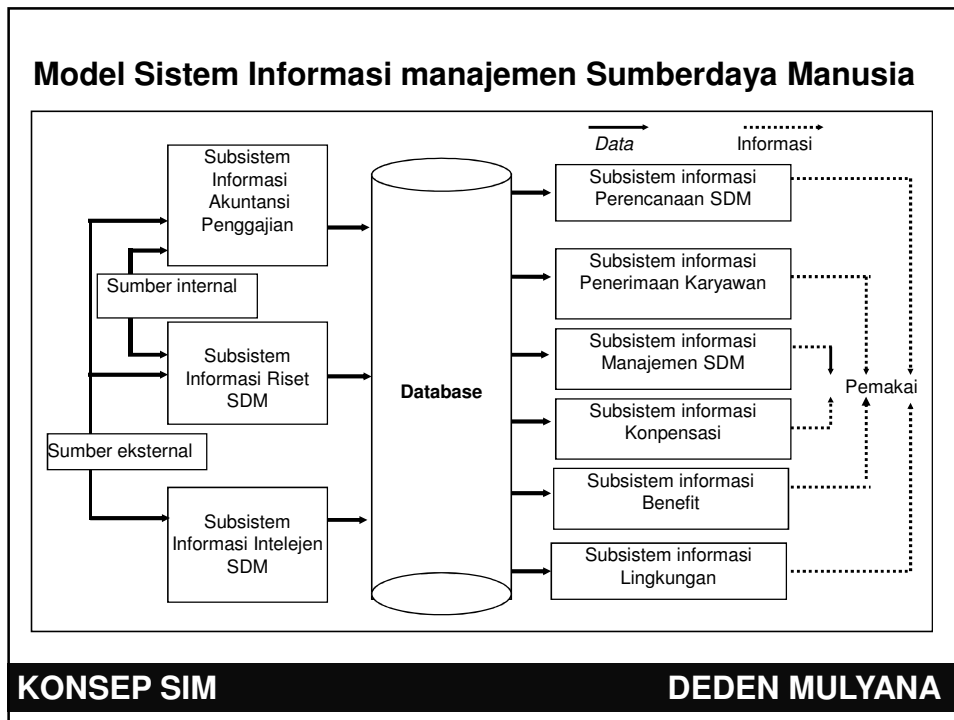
Model Sistem Informasi manajemen Sumberdaya Manusia

Data

Informasi

Subsistem Informasi Akuntansi Penggajian

Sumber internal

Subsistem Informasi Riset SDM

Sumber eksternal

Subsistem Informasi Intelejen SDM

Database

Subsistem informasi Perencanaan SDM

Subsistem informasi Penerimaan Karyawan

Subsistem informasi Manajemen SDM

Subsistem informasi Konpensasi

Subsistem informasi Benefit

Subsistem informasi Lingkungan

Pemakai

KONSEP SIM

DEDEN MULYANA